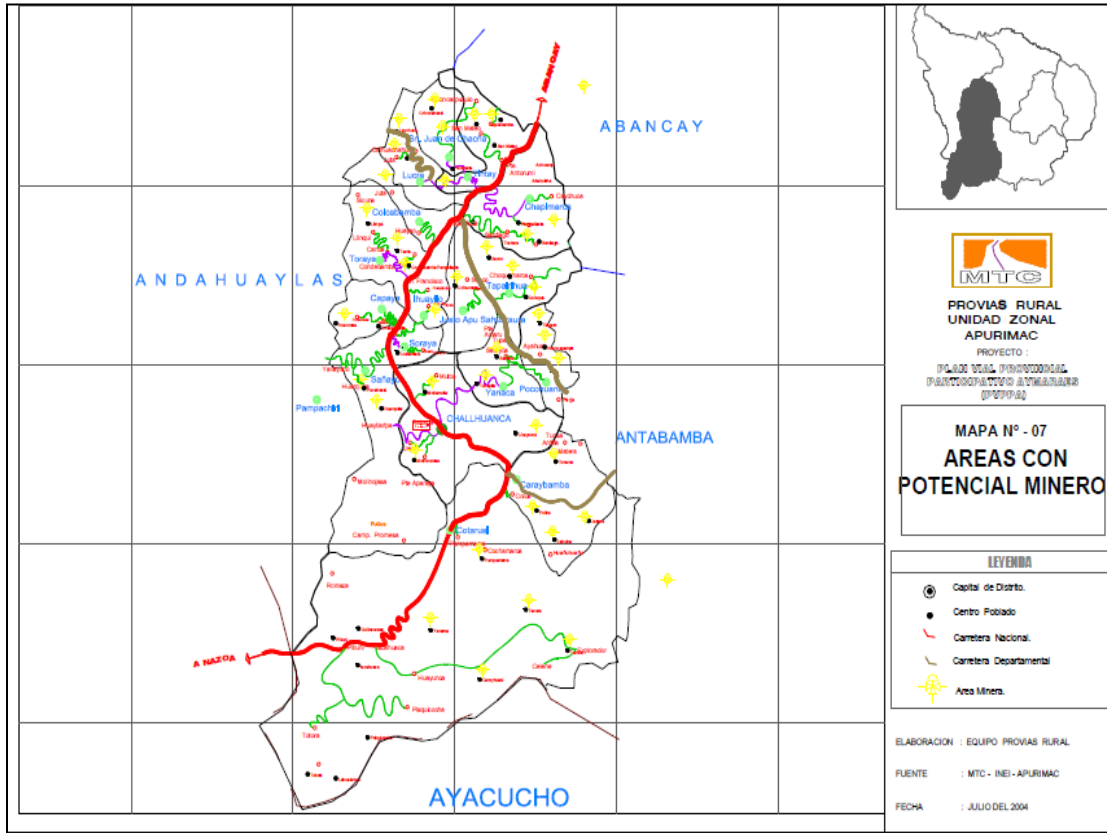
A ABANCAY

ABANCAY

San Juan de Chacña

Lucre

Tintay

Chapimarca

Colcabamba

Toraya

ANDAHUAYLAS

Capaya

Ihuayllo

Tapairihua

Justo Apu Sahuaraura

Soraya

Sañayca

Yanaca

Pocohuanca

Pampachiri

CHALHUANCA

ANTABAMBA

Caraybamba

Cotaruse

A NAZCA

AYACUCHO

MTC

PROVIAS RURAL
UNIDAD ZONAL
APURIMAC

PROYECTO :

PLAN VIAL PROVINCIAL PARTICIPATIVO AYMARAES (PVPPA)

MAPA N° - 07

AREAS CON POTENCIAL MINERO

LEYENDA

Capital de Distrito.

Centro Poblado

Carretera Nacional.

Carretera Departamental

Area Minera.

ELABORACION : EQUIPO PROVIAS RURAL

FUENTE : MTC - INEI - APURIMAC

FECHA : JULIO DEL 2004